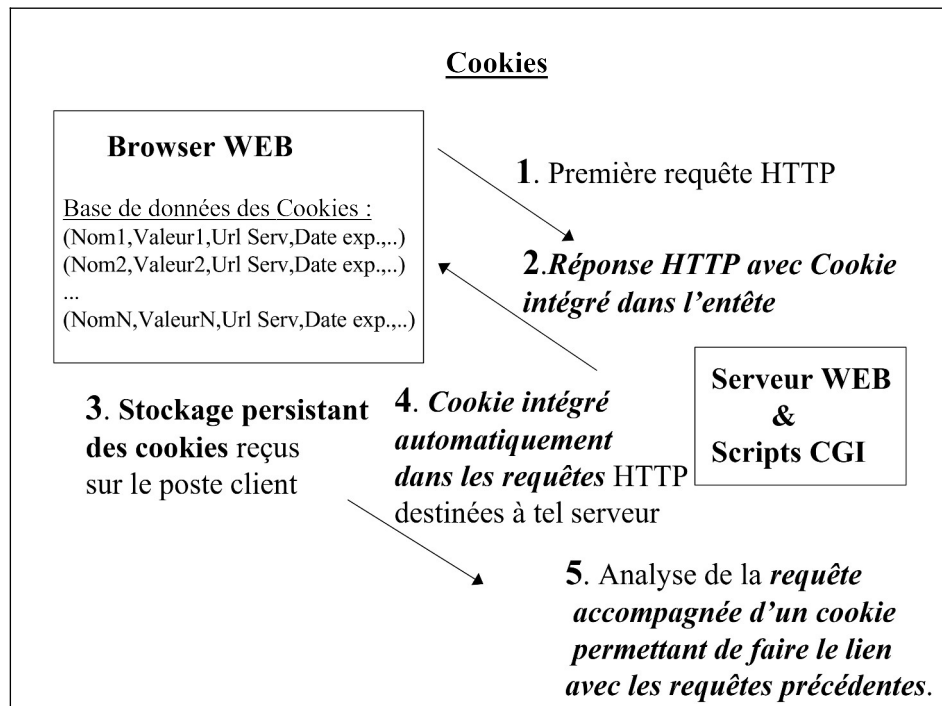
Cookies

Browser WEB

Base de données des Cookies :
(Nom1,Valeur1,Url Serv,Date exp.,..)
(Nom2,Valeur2,Url Serv,Date exp.,..)
...
(NomN,ValeurN,Url Serv,Date exp.,..)

1. Première requête HTTP

2. Réponse HTTP avec Cookie intégré dans l'entête

Serveur WEB & Scripts CGI

3. Stockage persistant des cookies reçus sur le poste client

4. Cookie intégré automatiquement dans les requêtes HTTP destinées à tel serveur

5. Analyse de la requête accompagnée d'un cookie permettant de faire le lien avec les requêtes précédentes.